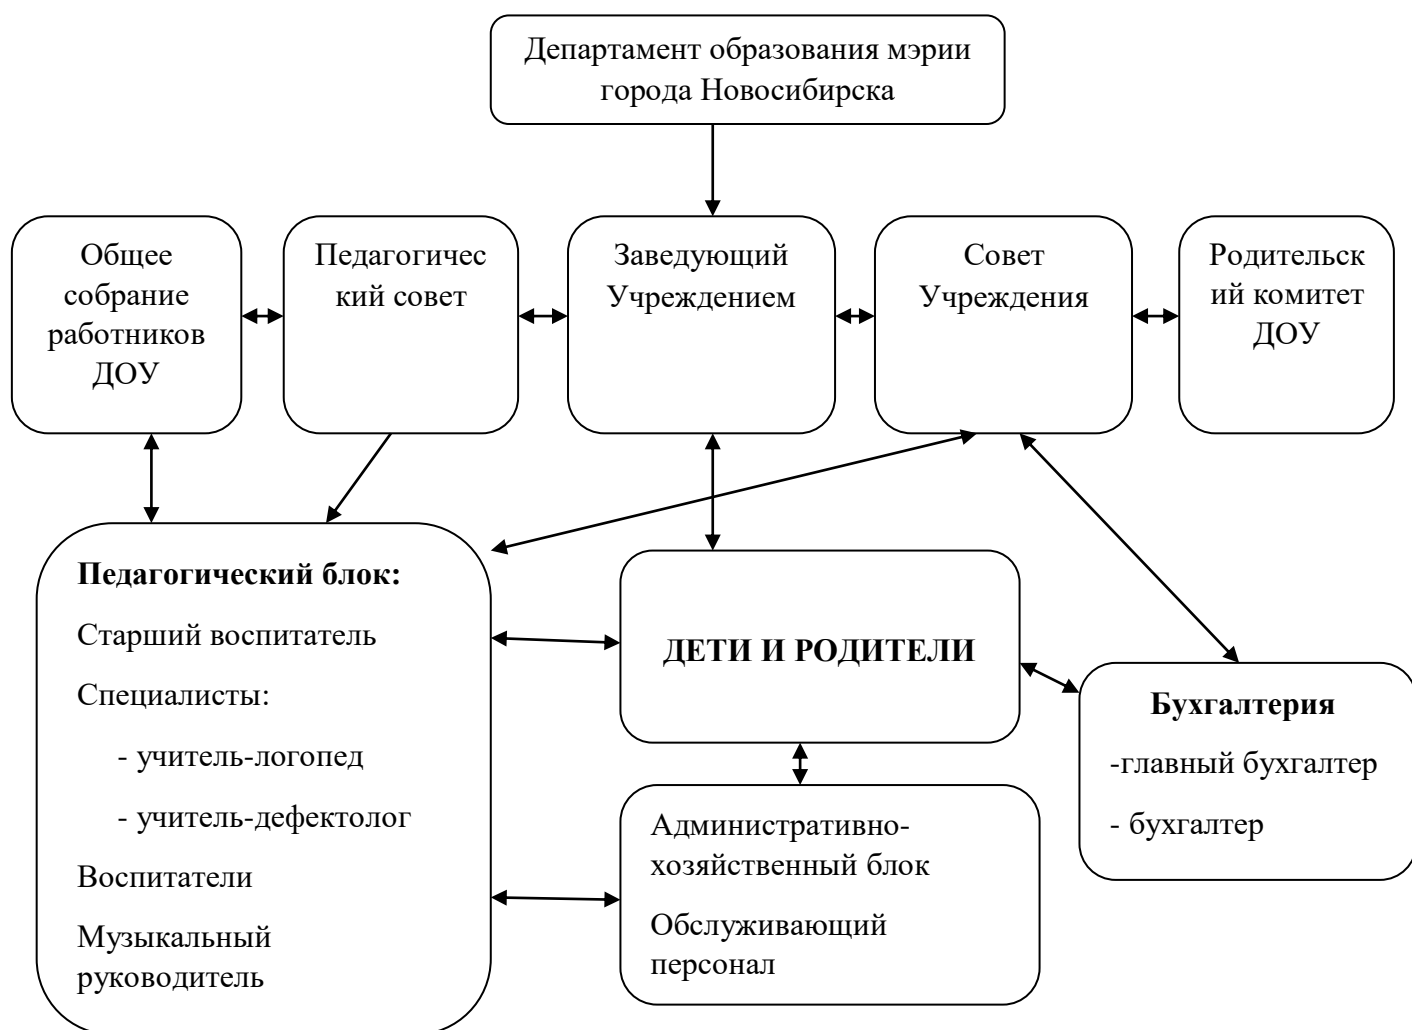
Департамент образования мэрии города Новосибирска

Общее собрание работников ДОУ

Педагогический совет

Заведующий Учреждением

Совет Учреждения

Родительский комитет ДОУ

**Педагогический блок:**

Старший воспитатель

Специалисты:

- учитель-логопед

- учитель-дефектолог

Воспитатели

Музыкальный руководитель

**ДЕТИ И РОДИТЕЛИ**

Административно-хозяйственный блок

Обслуживающий персонал

**Бухгалтерия**

-главный бухгалтер

- бухгалтер